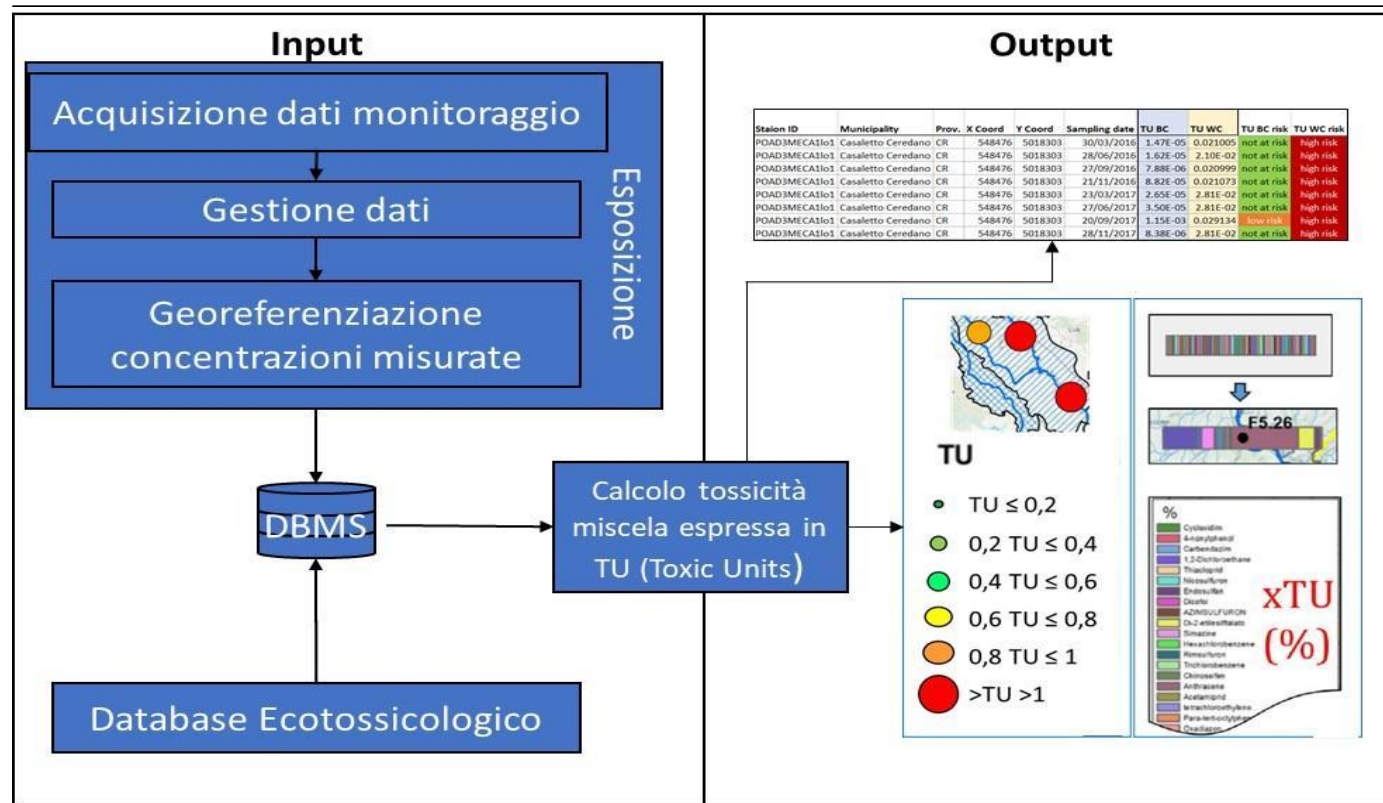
Input

Acquisizione dati monitoraggio

Gestione dati

Georeferenziazione concentrazioni misurate

Esposizione

DBMS

Database Ecotossicologico

Calcolo tossicità miscela espressa in TU (Toxic Units)

Output

| Staion ID | Municipality | Prov. | X Coord | Y Coord | Sampling date | TU BC | TU WC | TU BC risk | TU WC risk |
|---|---|---|---|---|---|---|---|---|---|
| POAD3MECA1lo1 | Casaletto Ceredano | CR | 548476 | 5018303 | 30/03/2016 | 1.47E-05 | 0.021005 | not at risk | high risk |
| POAD3MECA1lo1 | Casaletto Ceredano | CR | 548476 | 5018303 | 28/06/2016 | 1.62E-05 | 2.10E-02 | not at risk | high risk |
| POAD3MECA1lo1 | Casaletto Ceredano | CR | 548476 | 5018303 | 27/09/2016 | 7.88E-06 | 0.020999 | not at risk | high risk |
| POAD3MECA1lo1 | Casaletto Ceredano | CR | 548476 | 5018303 | 21/11/2016 | 8.82E-05 | 0.021073 | not at risk | high risk |
| POAD3MECA1lo1 | Casaletto Ceredano | CR | 548476 | 5018303 | 23/03/2017 | 2.65E-05 | 2.81E-02 | not at risk | high risk |
| POAD3MECA1lo1 | Casaletto Ceredano | CR | 548476 | 5018303 | 27/06/2017 | 3.50E-05 | 2.81E-02 | not at risk | high risk |
| POAD3MECA1lo1 | Casaletto Ceredano | CR | 548476 | 5018303 | 20/09/2017 | 1.15E-03 | 0.029134 | low risk | high risk |
| POAD3MECA1lo1 | Casaletto Ceredano | CR | 548476 | 5018303 | 28/11/2017 | 8.38E-06 | 2.81E-02 | not at risk | high risk |

TU

TU ≤ 0,2
0,2 TU ≤ 0,4
0,4 TU ≤ 0,6
0,6 TU ≤ 0,8
0,8 TU ≤ 1
>TU >1

F5.26

%
Cycloxidim
4-nonylphenol
Carbendazim
1,2-Dichloroethane
Thiacloprid
Nicosulfuron
Endosulfan
Dicofol
AZIMSULFURON
Di-2-etilesilftalato
Simazine
Hexachlorobenzene
Rimsulfuron
Trichlorobenzene
Chinossifen
Anthracene
Acetamiprid
tetrachloroethylene
Para-terz-octylph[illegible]
Oxadiazon

xTU (%)